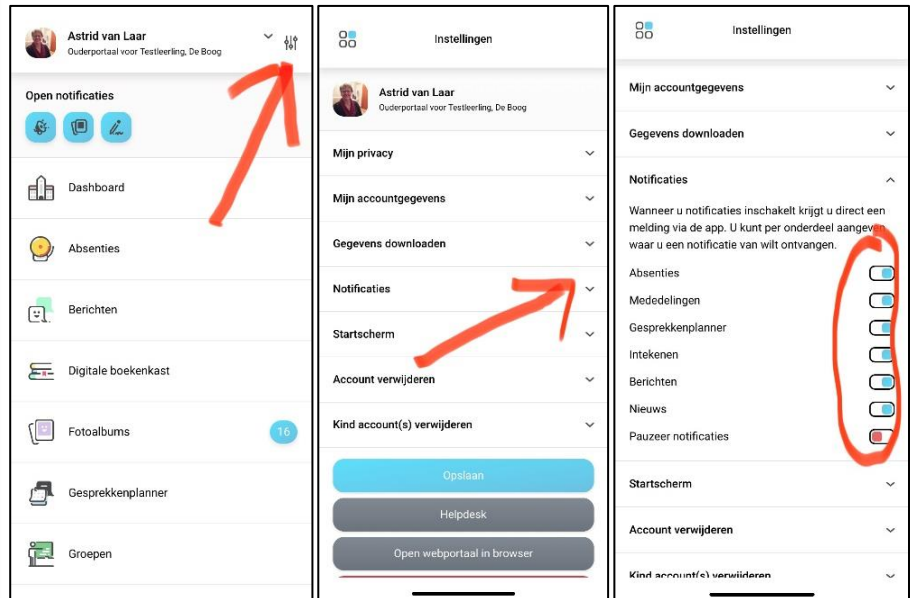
Astrid van Laar
Ouderportaal voor Testleerling, De Boog

Open notificaties

Dashboard

Absenties

Berichten

Digitale boekenkast

Fotoalbums 16

Gesprekkenplanner

Groepen

Instellingen

Astrid van Laar
Ouderportaal voor Testleerling, De Boog

Mijn privacy

Mijn accountgegevens

Gegevens downloaden

Notificaties

Startscherm

Account verwijderen

Kind account(s) verwijderen

Opslaan

Helpdesk

Open webportaal in browser

Instellingen

Mijn accountgegevens

Gegevens downloaden

Notificaties

Wanneer u notificaties inschakelt krijgt u direct een melding via de app. U kunt per onderdeel aangev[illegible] waar u een notificatie van wilt ontvangen.

Absenties

Mededelingen

Gesprekkenplanner

Intekenen

Berichten

Nieuws

Pauzeer notificaties

Startscherm

Account verwijderen

Kind account(s) verwijderen